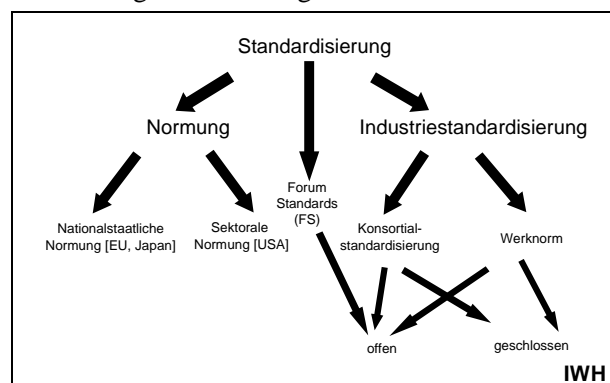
Standardisierung

Normung

Industriestandardisierung

Forum Standards (FS)

Nationalstaatliche Normung [EU, Japan]

Sektorale Normung [USA]

Konsortialstandardisierung

Werknorm

offen

geschlossen

IWH